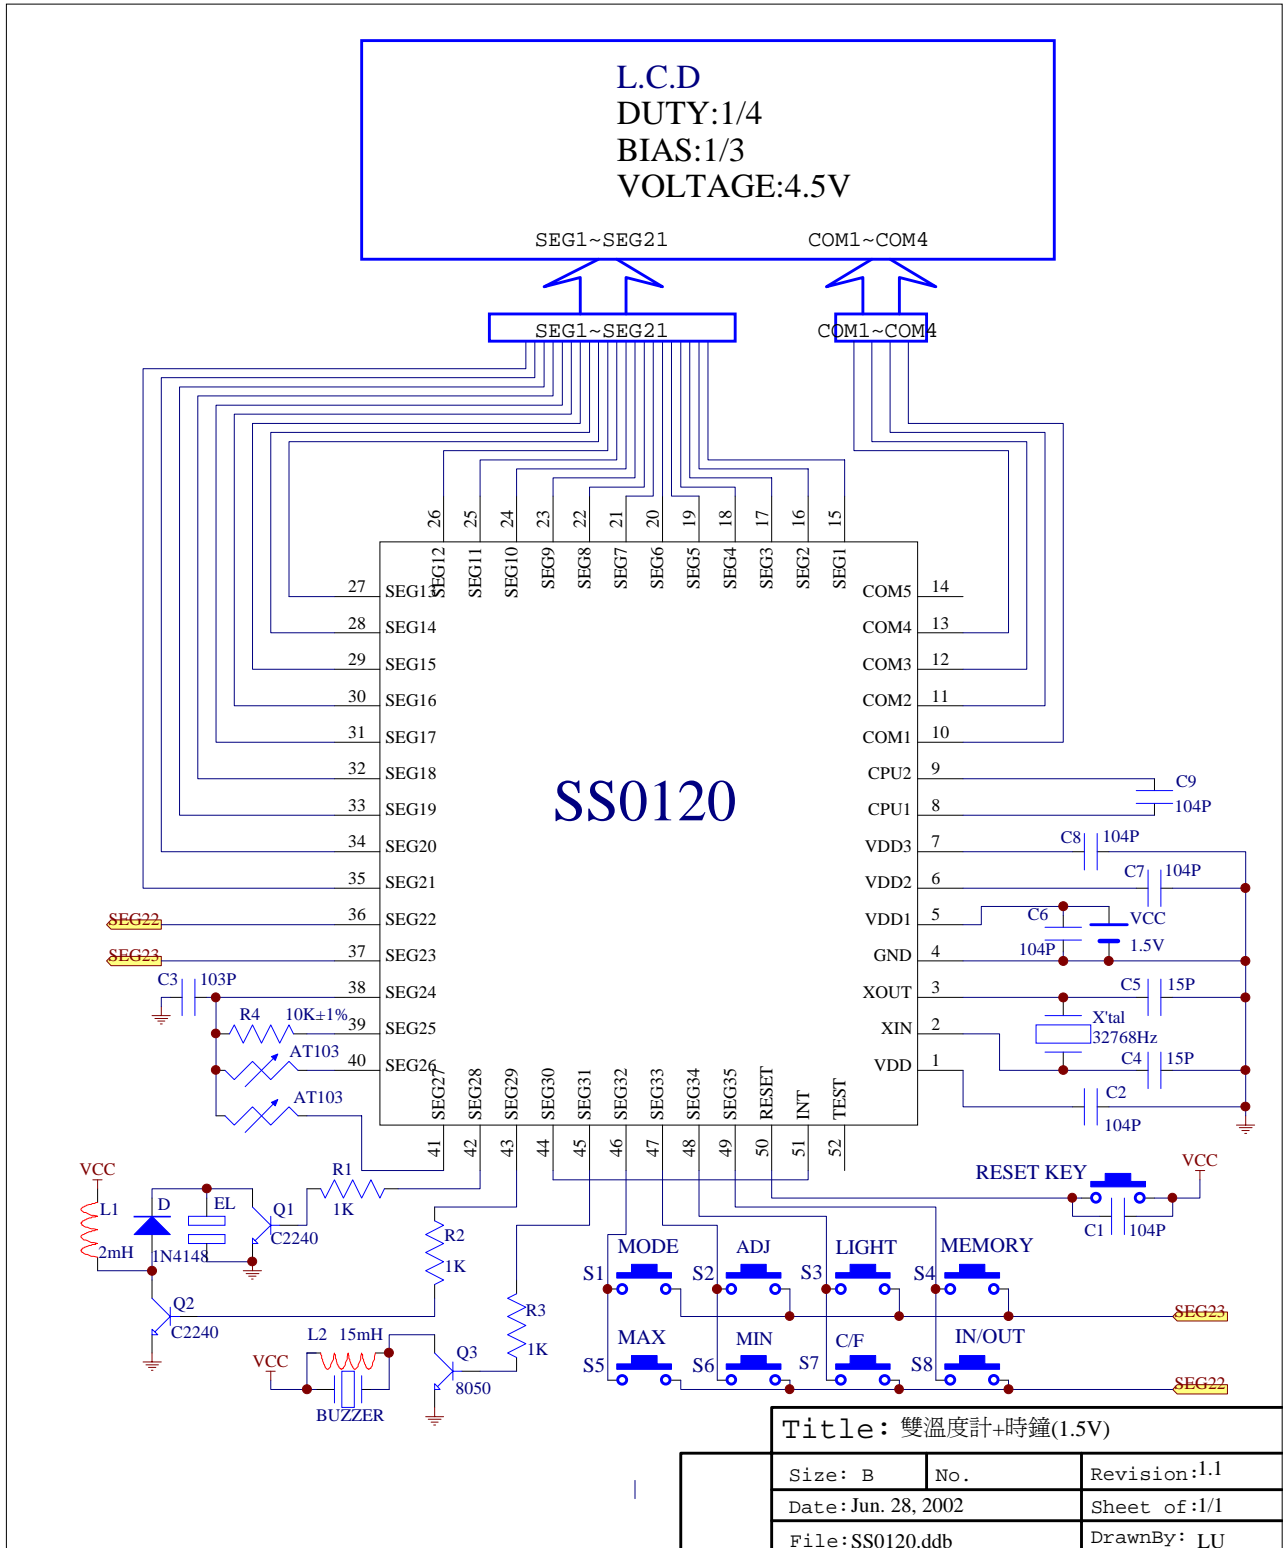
L.C.D
DUTY:1/4
BIAS:1/3
VOLTAGE:4.5V

SEG1~SEG21
COM1~COM4

SEG1~SEG21
COM1~COM4

26 25 24 23 22 21 20 19 18 17 16 15
SEG12 SEG11 SEG10 SEG9 SEG8 SEG7 SEG6 SEG5 SEG4 SEG3 SEG2 SEG1

27 SEG13
28 SEG14
29 SEG15
30 SEG16
31 SEG17
32 SEG18
33 SEG19
34 SEG20
35 SEG21
36 SEG22
37 SEG23
38 SEG24
39 SEG25
40 SEG26

SS0120

COM5 14
COM4 13
COM3 12
COM2 11
COM1 10
CPU2 9
CPU1 8
VDD3 7
VDD2 6
VDD1 5
GND 4
XOUT 3
XIN 2
VDD 1

C9
104P
C8 104P
C7 104P
C6
VCC
104P
1.5V
C5 15P
X'tal
32768Hz
C4 15P
C2
104P

SEG22
SEG23
C3 103P
R4 10K±1%
AT103
AT103

SEG27 SEG28 SEG29 SEG30 SEG31 SEG32 SEG33 SEG34 SEG35 RESET INT TEST
41 42 43 44 45 46 47 48 49 50 51 52

RESET KEY
VCC
C1 104P

VCC
L1
2mH
D
1N4148
EL
Q1
C2240
R1
1K
R2
1K
Q2
C2240
R3
1K
L2 15mH
VCC
Q3
8050
BUZZER

MODE ADJ LIGHT MEMORY
S1 S2 S3 S4
SEG23
MAX MIN C/F IN/OUT
S5 S6 S7 S8
SEG22

Title: 雙溫度計+時鐘(1.5V)
Size: B
No.
Revision: 1.1
Date: Jun. 28, 2002
Sheet of: 1/1
File: SS0120.ddb
DrawnBy: LU